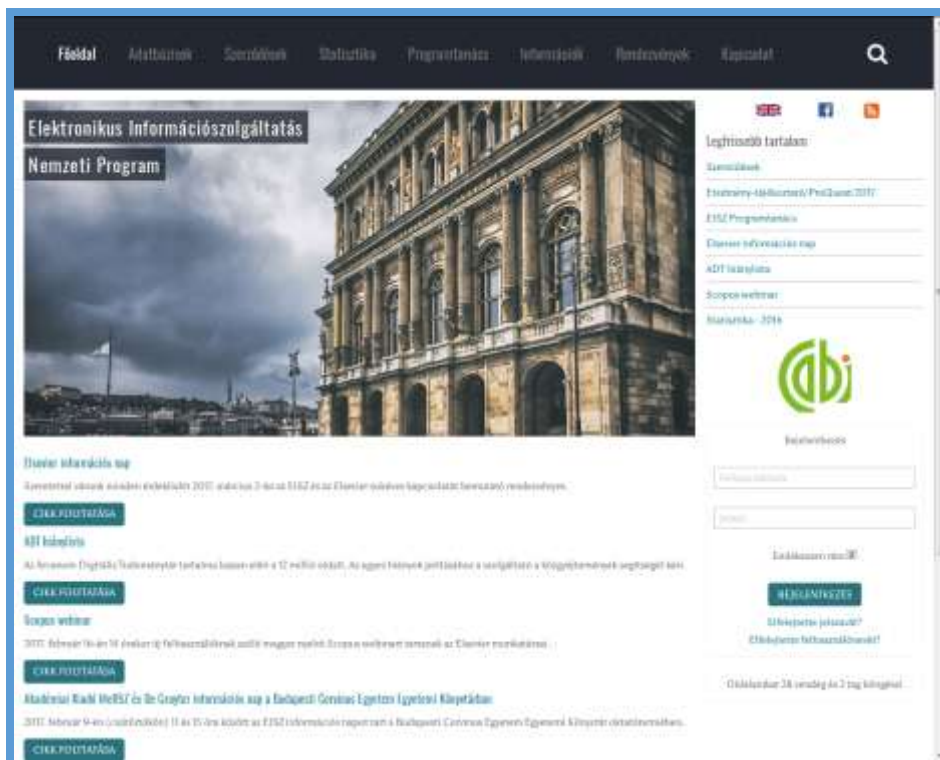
Főoldal Adatbázisok Szerződések Statisztika Programtanács Információk Rendezvények Kapcsolat

Elektronikus Információszolgáltatás

Nemzeti Program

Legfrissebb tartalom

Szerződések

Eredmény-tájékoztató/ProQuest 2017

EISZ Programtanács

Elsevier információs nap

ADT listaplista

Scopus webinar

Statisztika - 2016

Bejelentkezés

Felhasználónév

Jelszó

Emlékezzen rám

BEJELENTKEZÉS

Elfelejtette jelszavát?

Elfelejtette felhasználónevét?

Oldalunkon 28 vendég és 2 tag böngész

Elsevier információs nap

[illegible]

CIKK FOLYTATÁSA

ADT listaplista

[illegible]

CIKK FOLYTATÁSA

Scopus webinar

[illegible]

CIKK FOLYTATÁSA

Akadémiai Kiadó MeRSZ és De Gruyter információs nap a Budapesti Corvinus Egyetem Egyetemi Könyvtárban

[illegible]

CIKK FOLYTATÁSA